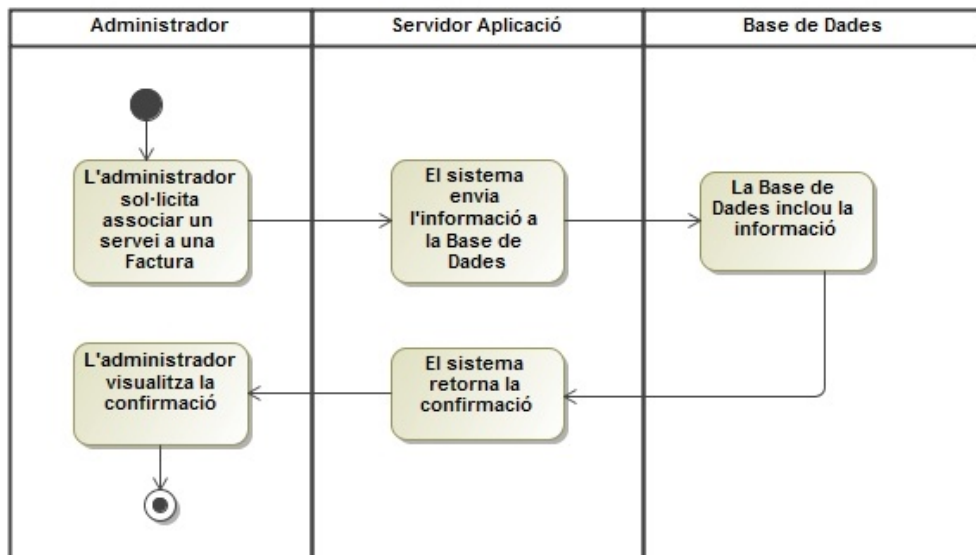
| Administrador | Servidor Aplicació | Base de Dades |
|---|---|---|

L'administrador sol·licita associar un servei a una Factura

El sistema envia l'informació a la Base de Dades

La Base de Dades inclou la informació

El sistema retorna la confirmació

L'administrador visualitza la confirmació